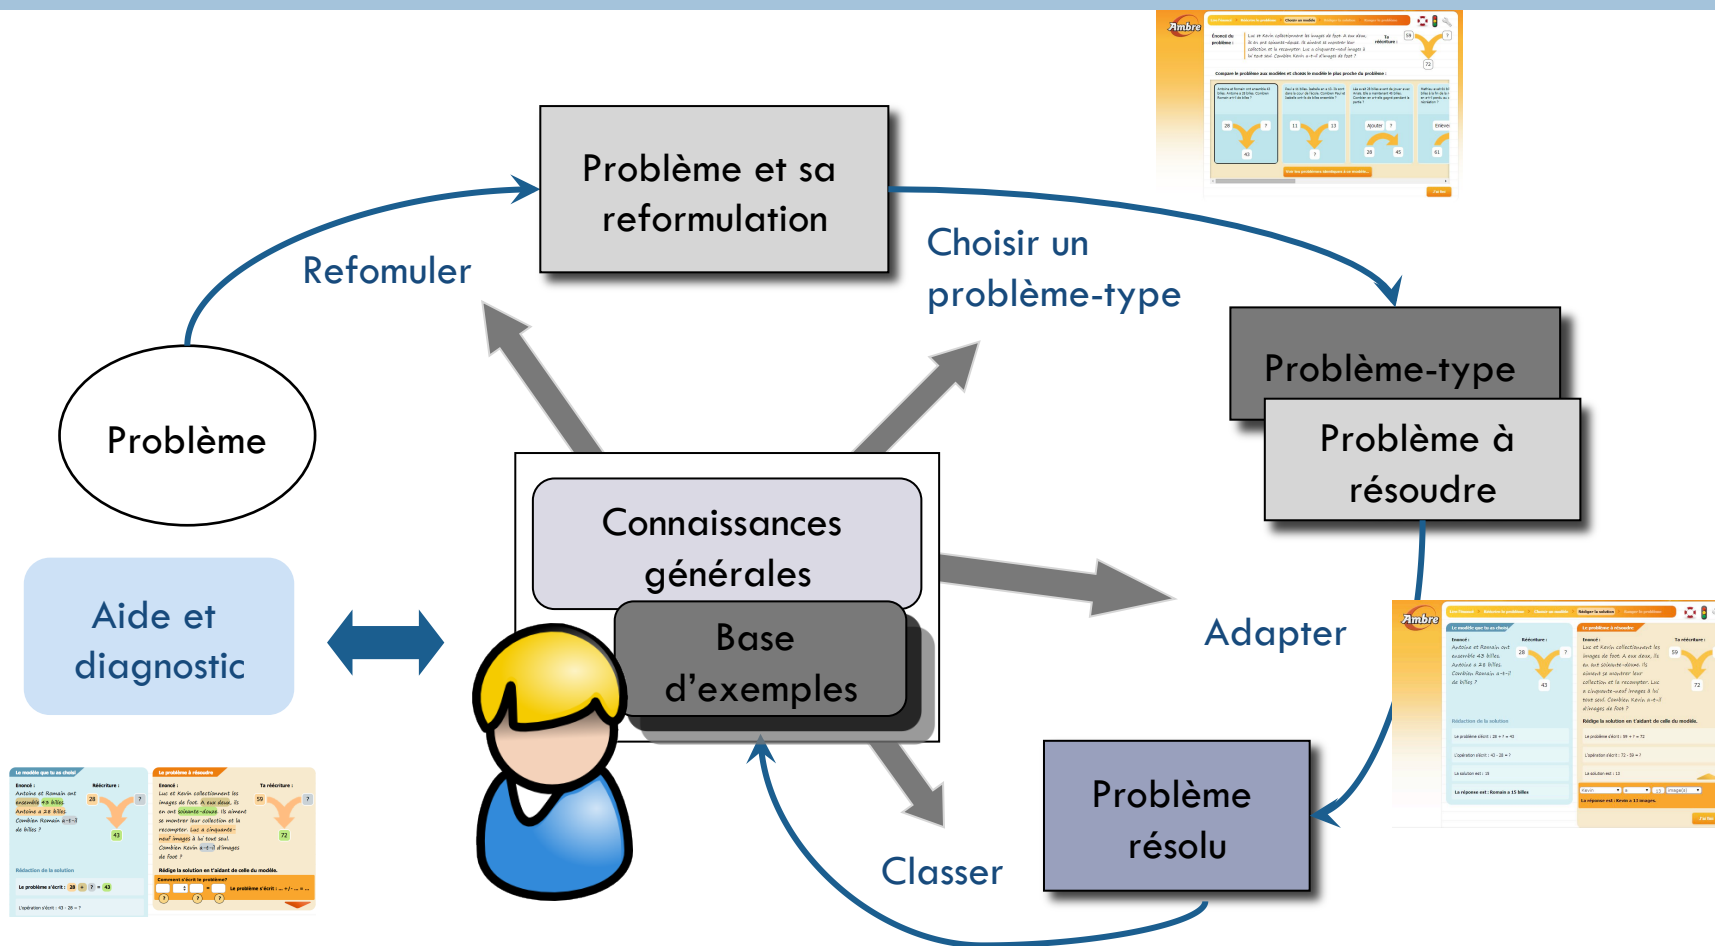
Problème et sa reformulation

Refomuler

Choisir un problème-type

Problème-type

Problème à résoudre

Problème

Connaissances générales

Base d'exemples

Aide et diagnostic

Adapter

Problème résolu

Classer